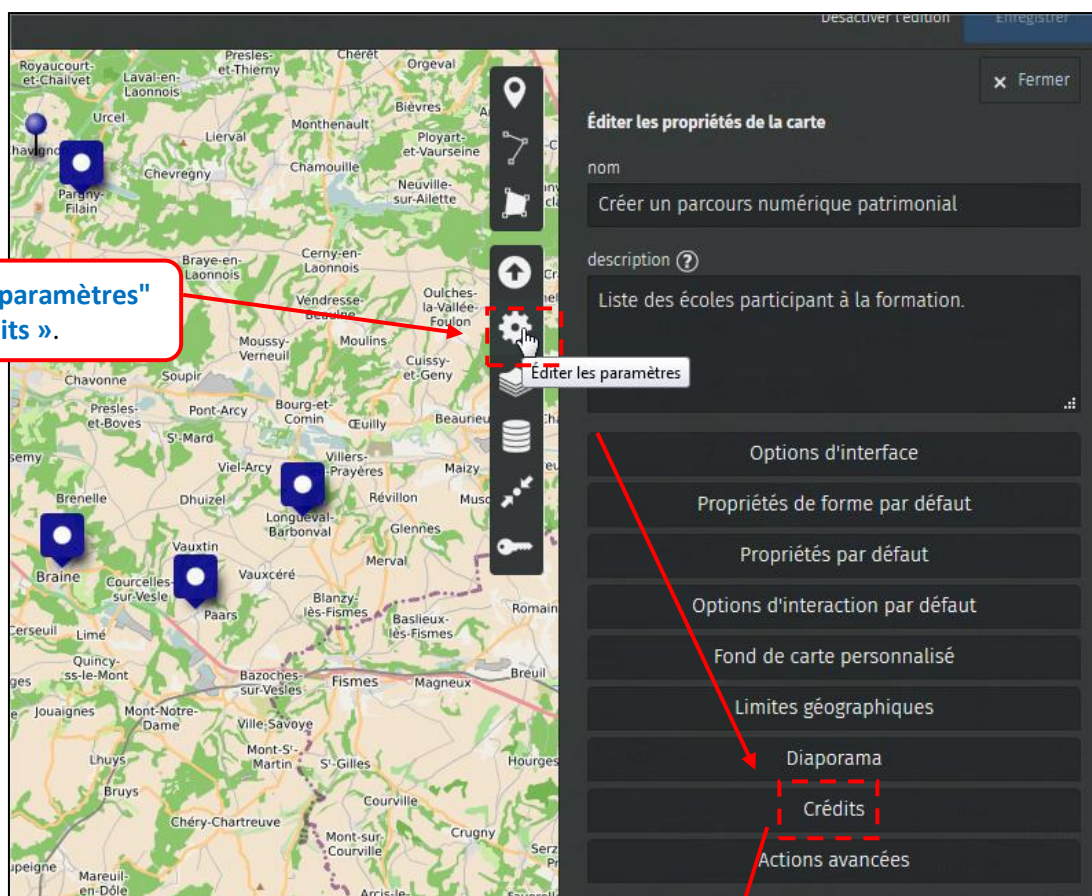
Désactiver l'édition Enregistrer

× Fermer

Éditer les propriétés de la carte

nom

Créer un parcours numérique patrimonial

description ?

Liste des écoles participant à la formation.

Options d'interface

Propriétés de forme par défaut

Propriétés par défaut

Options d'interaction par défaut

Fond de carte personnalisé

Limites géographiques

Diaporama

Crédits

Actions avancées

Éditer les paramètres

paramètres"
its ».

Royaucourt-et-Chailvet
Laval-en-Laonnois
Presles-et-Thierny
Chérêt
Orgeval
Urcel
Bièvres
Monthenault
Lierval
Ployart-et-Vaurseine
Chavignon
Chamouille
Chevregny
Pargny-Filain
Neuville-sur-Ailette
Braye-en-Laonnois
Cerny-en-Laonnois
Vendresse-Beaulne
Oulches-la-Vallée-Foulon
Moussy-Verneuil
Moulins
Cuissy-et-Geny
Chavonne
Soupir
Presles-et-Boves
Pont-Arcy
Bourg-et-Comin
Œuilly
Beaurieux
S^t-Mard
Viel-Arcy
Villers-en-Prayères
Maizy
Brenelle
Dhuizel
Révillon
Longueval-Barbonval
Glennes
Vauxtin
Merval
Braine
Courcelles-sur-Vesle
Vauxcéré
Blanzy-lès-Fismes
Paars
Baslieux-lès-Fismes
Romain
Limé
Quincy-ss-le-Mont
Bazoches-sur-Vesles
Fismes
Magneux
Breuil
Jouaignes
Mont-Notre-Dame
Ville-Savoye
Mont-S^t-Martin
S^t-Gilles
Hourges
Lhuys
Bruys
Courville
Chéry-Chartreuve
Crugny
Mont-sur-Courville
Mareuil-en-Dôle
Arcis-le-